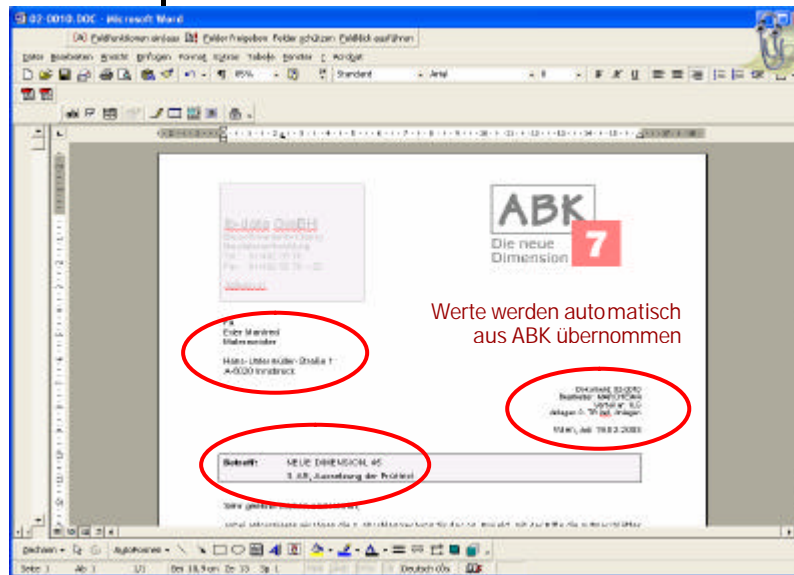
02-0010.DOC - Microsoft Word

Feldfunktionen ein/aus Felder freigeben Felder schützen Feldklick ausführen

Datei Bearbeiten Ansicht Einfügen Format Extras Tabelle Fenster ? Acrobat

85% Standard Arial

ABK

Die neue Dimension

7

Werte werden automatisch aus ABK übernommen

Fa.
Eder Manfred
Malermeister

Hans-Untermüller-Straße 1
A-6020 Innsbruck

Dokument: 02-0010
Bearbeiter: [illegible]
Vorlage Nr.: 0,0
Anlagen: 0, 76 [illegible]

Wien, am 19.03.2003

Betreff: NEUE DIMENSION, 45
5. AB, Auswertung der Prüfliste

Sehr geehrter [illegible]

Zeichnen AutoFormen

Seite 1 Ab 1 1/1 Bei 18,9 cm Ze 33 Sp 1 Deutsch (Ös